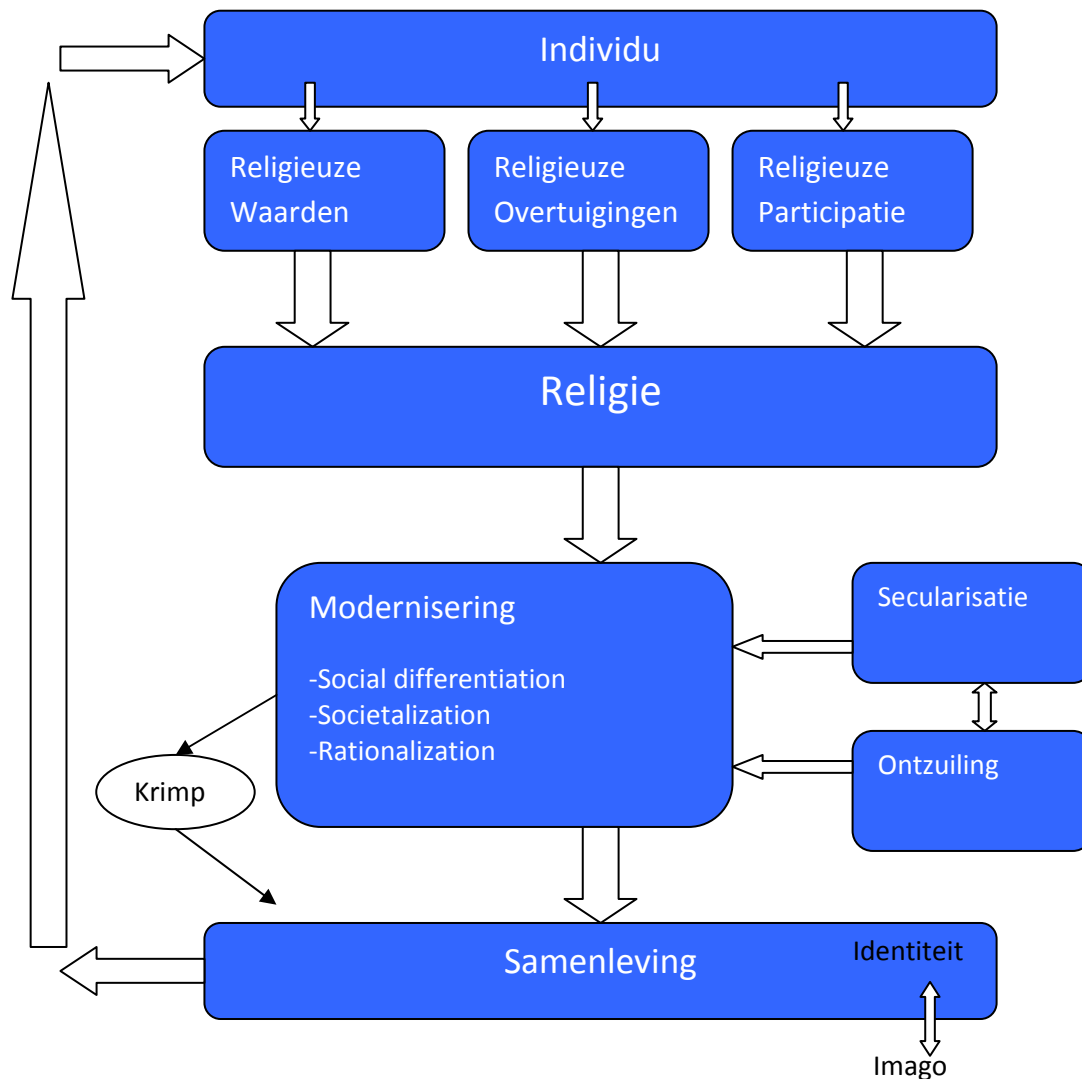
Individu

Religieuze Waarden

Religieuze Overtuigingen

Religieuze Participatie

Religie

Modernisering

-Social differentiation
-Societalization
-Rationalization

Secularisatie

Ontzuiling

Krimp

Samenleving

Identiteit

Imago